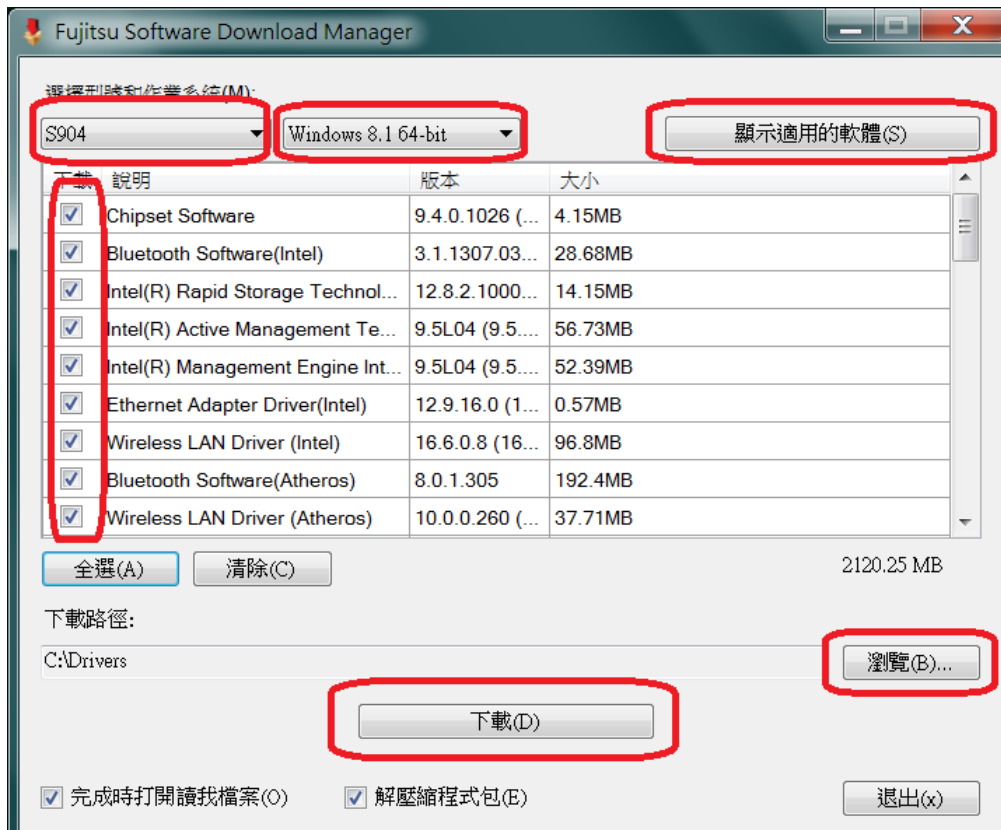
Fujitsu Software Download Manager

選擇型號和作業系統(M):

S904

Windows 8.1 64-bit

顯示適用的軟體(S)

| 下載 | 說明 | 版本 | 大小 |
|---|---|---|---|
| ☑ | Chipset Software | 9.4.0.1026 (... | 4.15MB |
| ☑ | Bluetooth Software(Intel) | 3.1.1307.03... | 28.68MB |
| ☑ | Intel(R) Rapid Storage Technol... | 12.8.2.1000... | 14.15MB |
| ☑ | Intel(R) Active Management Te... | 9.5L04 (9.5.... | 56.73MB |
| ☑ | Intel(R) Management Engine Int... | 9.5L04 (9.5.... | 52.39MB |
| ☑ | Ethernet Adapter Driver(Intel) | 12.9.16.0 (1... | 0.57MB |
| ☑ | Wireless LAN Driver (Intel) | 16.6.0.8 (16... | 96.8MB |
| ☑ | Bluetooth Software(Atheros) | 8.0.1.305 | 192.4MB |
| ☑ | Wireless LAN Driver (Atheros) | 10.0.0.260 (... | 37.71MB |

全選(A) 清除(C)

2120.25 MB

下載路徑:

C:\Drivers

瀏覽(B)...

下載(D)

☑ 完成時打開讀我檔案(O) ☑ 解壓縮程式包(E)

退出(x)